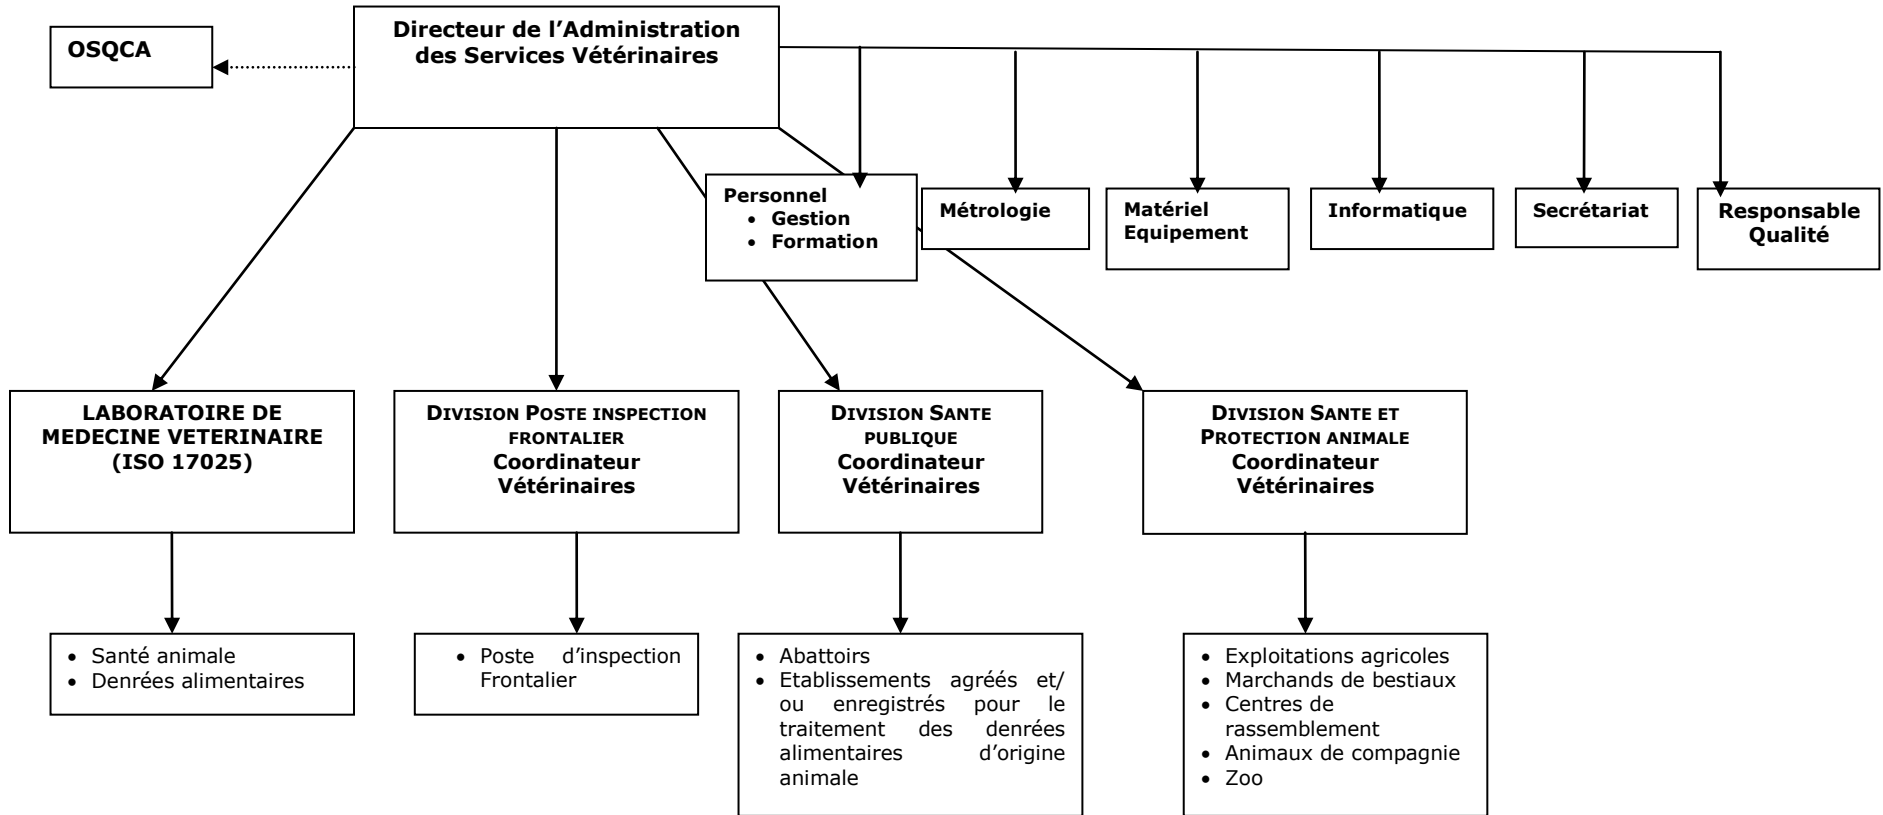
OSQCA

Directeur de l'Administration des Services Vétérinaires

Personnel
- Gestion
- Formation

Métrologie

Matériel Equipement

Informatique

Secrétariat

Responsable Qualité

LABORATOIRE DE MEDECINE VETERINAIRE (ISO 17025)

DIVISION POSTE INSPECTION FRONTALIER
Coordinateur Vétérinaires

DIVISION SANTE PUBLIQUE
Coordinateur Vétérinaires

DIVISION SANTE ET PROTECTION ANIMALE
Coordinateur Vétérinaires

- Santé animale
- Denrées alimentaires

- Poste d'inspection Frontalier

- Abattoirs
- Etablissements agréés et/ ou enregistrés pour le traitement des denrées alimentaires d'origine animale

- Exploitations agricoles
- Marchands de bestiaux
- Centres de rassemblement
- Animaux de compagnie
- Zoo